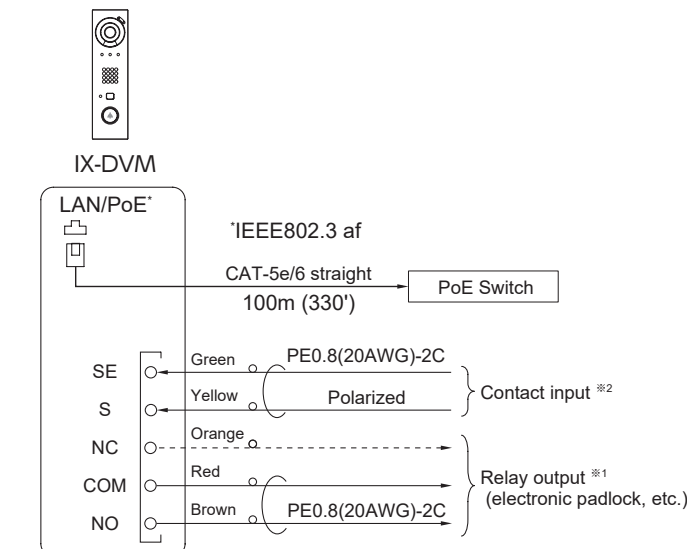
IX-DVM

LAN/PoE*

*IEEE802.3 af

CAT-5e/6 straight
100m (330')

PoE Switch

SE
S
NC
COM
NO

Green
Yellow
Orange
Red
Brown

PE0.8(20AWG)-2C
Polarized

Contact input ※2

Relay output ※1
(electronic padlock, etc.)

PE0.8(20AWG)-2C